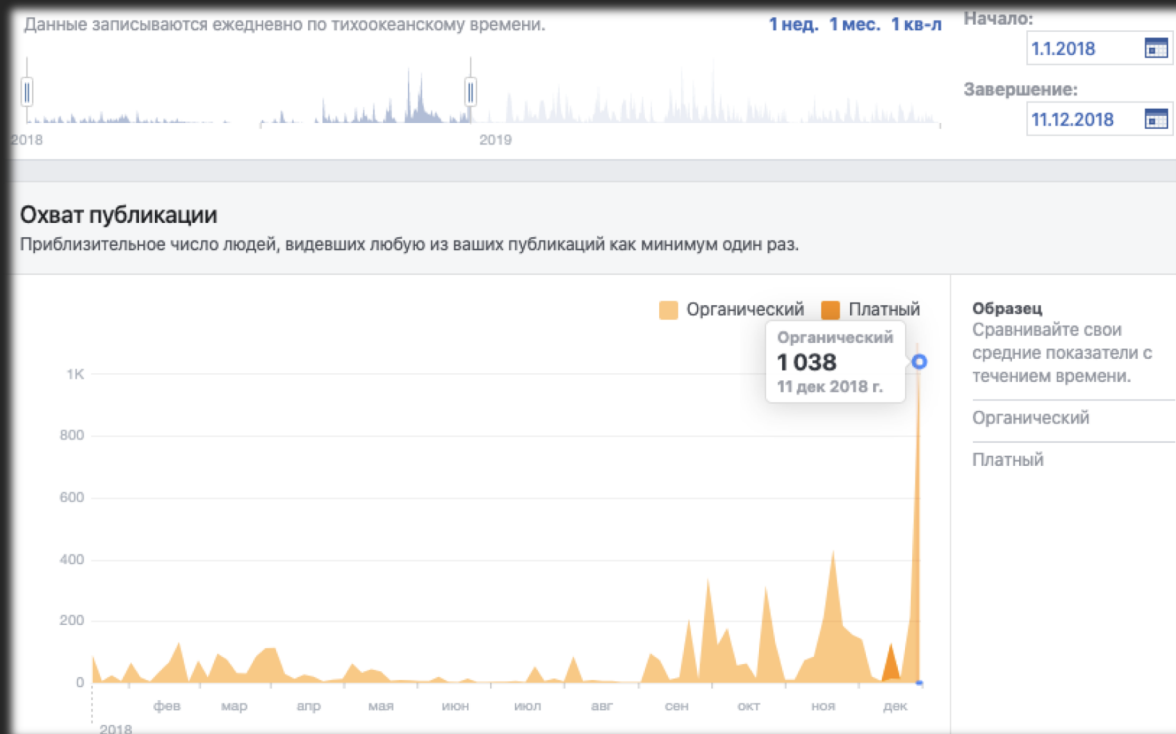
Данные записываются ежедневно по тихоокеанскому времени.

1 нед. 1 мес. 1 кв-л

Начало:
1.1.2018

Завершение:
11.12.2018

2018
2019

Охват публикации

Приблизительное число людей, видевших любую из ваших публикаций как минимум один раз.

Органический Платный

Органический
1 038
11 дек 2018 г.

1K
800
600
400
200
0

фев мар апр мая июн июл авг сен окт ноя дек
2018

Образец
Сравнивайте свои средние показатели с течением времени.

Органический

Платный